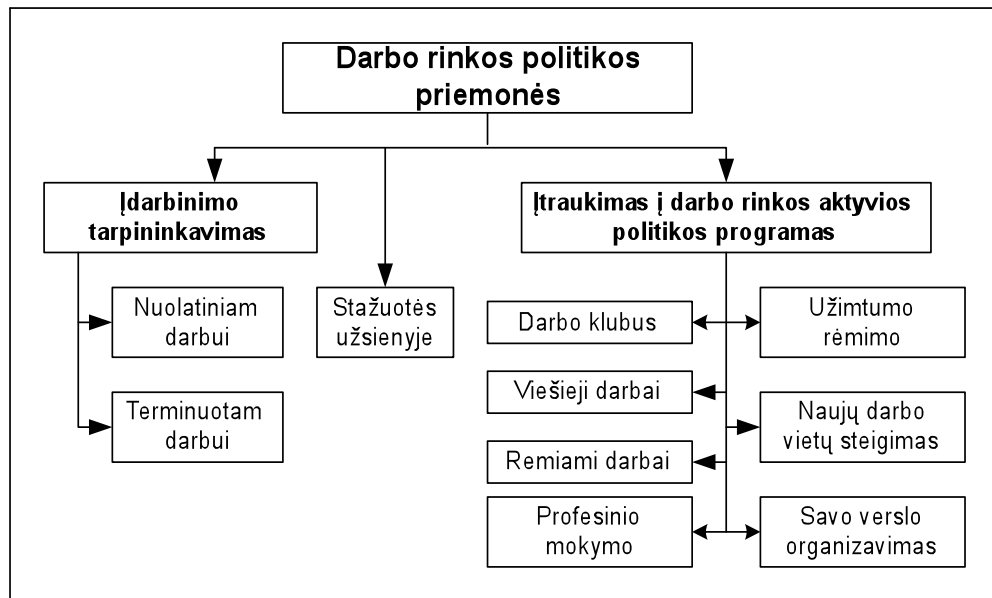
Darbo rinkos politikos priemonės

Įdarbinimo tarpininkavimas

Nuolatiniam darbui

Terminuotam darbui

Stažuotės užsienyje

Įtraukimas į darbo rinkos aktyvios politikos programas

Darbo klubus

Užimtumo rėmimo

Viešieji darbai

Naujų darbo vietų steigimas

Remiami darbai

Profesinio mokymo

Savo verslo organizavimas